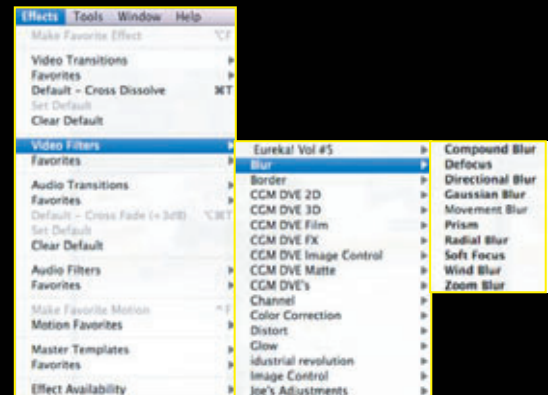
Effects Tools Window Help

Make Favorite Effect ⌥F

Video Transitions
Favorites
Default – Cross Dissolve ⌘T
Set Default
Clear Default

Video Filters
Favorites

Audio Transitions
Favorites
Default – Cross Fade (+3dB) ⌥⌘T
Set Default
Clear Default

Audio Filters
Favorites

Make Favorite Motion ^F
Motion Favorites

Master Templates
Favorites

Effect Availability

Eureka! Vol #5
Blur
Border
CGM DVE 2D
CGM DVE 3D
CGM DVE Film
CGM DVE FX
CGM DVE Image Control
CGM DVE Matte
CGM DVE's
Channel
Color Correction
Distort
Glow
idustrial revolution
Image Control
Joe's Adjustments

Compound Blur
Defocus
Directional Blur
Gaussian Blur
Movement Blur
Prism
Radial Blur
Soft Focus
Wind Blur
Zoom Blur